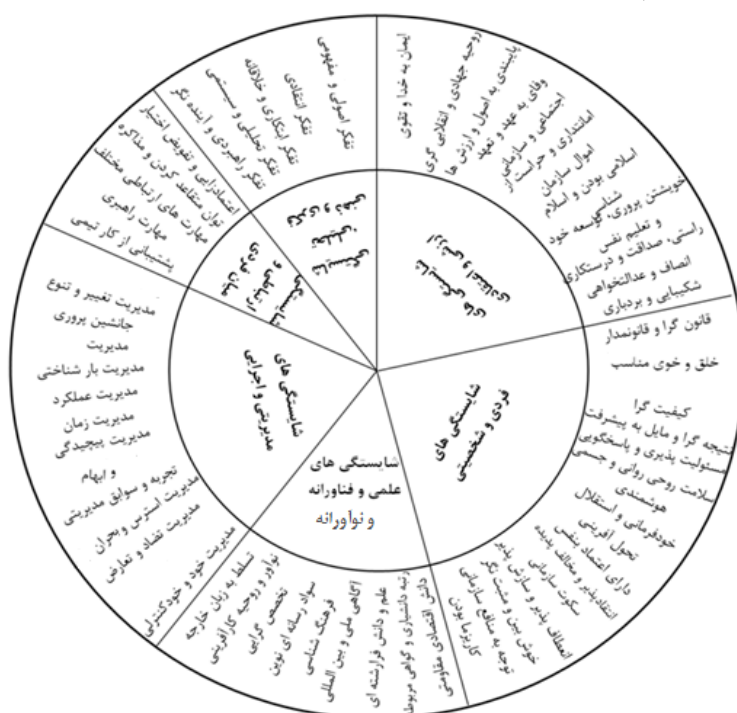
ایمان به خدا و تقوی
روحیه جهادی و انقلابی گری
پایبندی به اصول و ارزش ها
وفای به عهد و تعهد
اجتماعی و سازمانی
امانتداری و حراست از
اموال سازمان
اسلامی بودن و اسلام
شناسی
خویشتن پروری، گوشه خود
و تعلیم نفس
راستی، صداقت و درستکاری
انصاف و عدالتخواهی
شکیبایی و بردباری

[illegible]

تفکر اصولی و مفهومی
تفکر انتقادی
تفکر ابتکاری و خلاقانه
تفکر تحلیلی و سیستمی
تفکر راهبردی و آینده نگر

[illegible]

اعتمادآفرینی و تفویض اختیار
توان متقاعد کردن و مذاکره
مهارت های ارتباطی مختلف
مهارت راهبری
پشتیبانی از کار تیمی

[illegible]

مدیریت تغییر و تنوع
جانشین پروری
مدیریت
مدیریت بار شناختی
مدیریت عملکرد
مدیریت زمان
مدیریت پیچیدگی
و ابهام
تجربه و سوابق مدیریتی
مدیریت استرس و بحران
مدیریت تضاد و تعارض
مدیریت خود و خودکنترلی

شایستگی های
مدیریتی و اجرایی

قانون گرا و قانونمدار
خلق و خوی مناسب
کیفیت گرا
نتیجه گرا و مایل به پیشرفت
مسئولیت پذیری و پاسخگویی
سلامت روحی روانی و جسمی
هوشمندی
خودفرمانی و استقلال
تحول آفرینی
دارای اعتماد بنفس
انتقادپذیر و مخالف بدیهه
سکوت سازمانی
انعطاف پذیر و سازش پذیر
خوش بین و مثبت نگر
توجه به منافع سازمانی
کاریزما بودن

شایستگی های
فردی و شخصیتی

شایستگی های
علمی و فناورانه
و نوآورانه

تسلط به زبان خارجه
نوآور و روحیه کارآفرینی
تخصص گرایی
سواد رسانه ای نوین
فرهنگ شناسی
آگاهی ملی و بین المللی
علم و دانش فزاینده ای
رتبه دانشیاری و گواهی مربوط
دانش اقتصادی مقاومتی